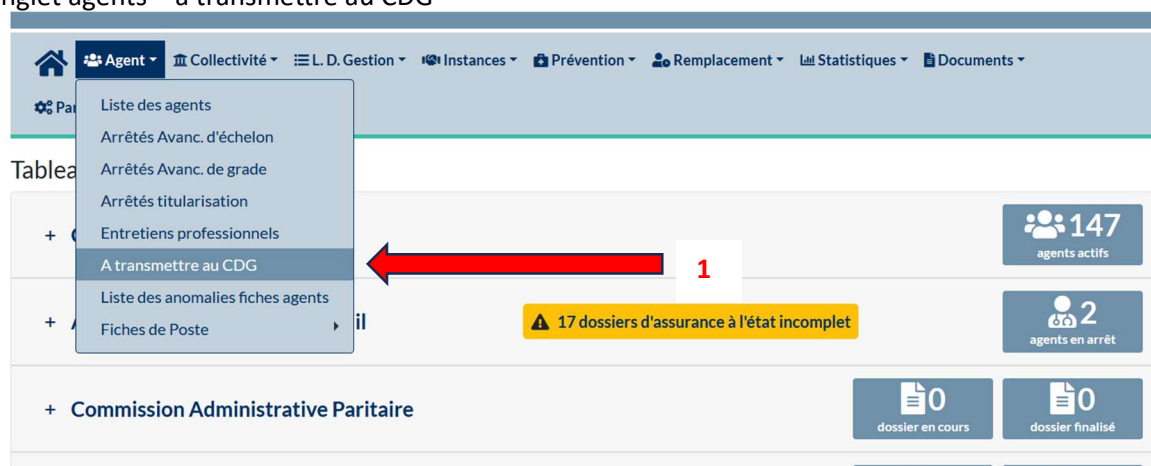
nglet agents – à transmettre au CDG

Agent ▾ Collectivité ▾ L. D. Gestion ▾ Instances ▾ Prévention ▾ Remplacement ▾ Statistiques ▾ Documents ▾

Pa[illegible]

Liste des agents
Arrêtés Avanc. d'échelon
Arrêtés Avanc. de grade
Arrêtés titularisation
Entretiens professionnels
A transmettre au CDG
Liste des anomalies fiches agents
Fiches de Poste

1

Tablea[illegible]

+ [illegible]

147
agents actifs

+ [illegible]il

17 dossiers d'assurance à l'état incomplet

2
agents en arrêt

+ Commission Administrative Paritaire

0
dossier en cours

0
dossier finalisé